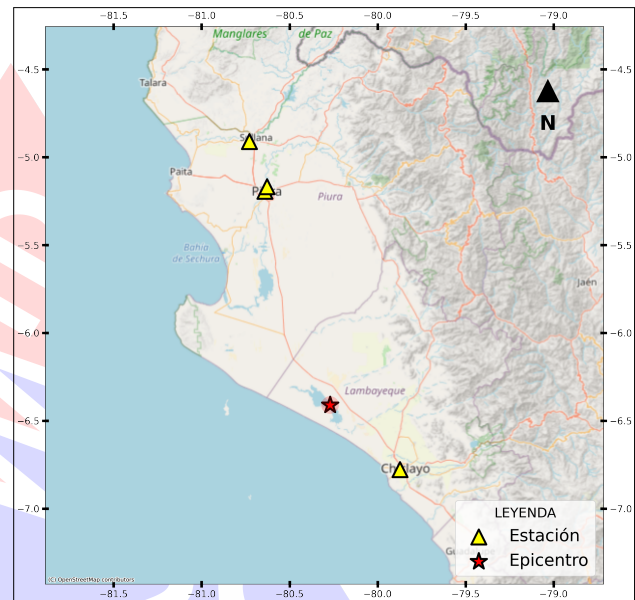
−81.5 −81.0 −80.5 −80.0 −79.5 −79.0

−4.5 −5.0 −5.5 −6.0 −6.5 −7.0

−4.5 −5.0 −5.5 −6.0 −6.5 −7.0

Manglares de Paz

Talara

Sullana

Paita

Piura

Piura

Bahía de Sechura

Jaén

Lambayeque

Chiclayo

N

LEYENDA

Estación

Epicentro

(C) OpenStreetMap contributors

−81.5 −81.0 −80.5 −80.0 −79.5 −79.0